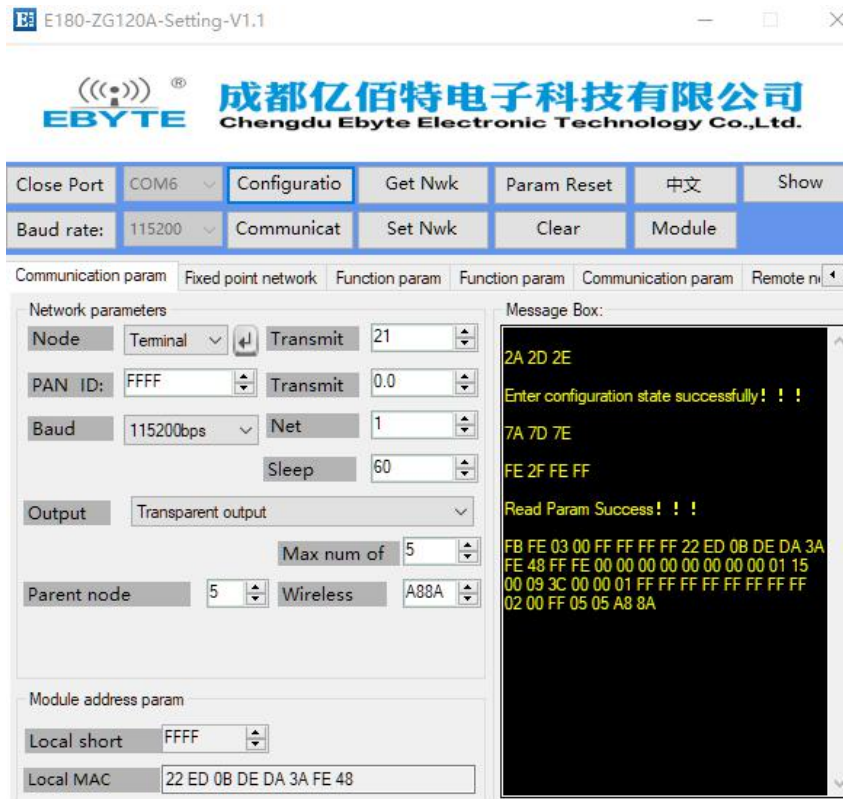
E180-ZG120A-Setting-V1.1

EBYTE ®

成都亿佰特电子科技有限公司
Chengdu Ebyte Electronic Technology Co.,Ltd.

Close Port | COM6 | Configuratio | Get Nwk | Param Reset | 中文 | Show
Baud rate: | 115200 | Communicat | Set Nwk | Clear | Module

Communication param | Fixed point network | Function param | Function param | Communication param | Remote n

Network parameters

Node | Terminal | Transmit | 21
PAN ID: | FFFF | Transmit | 0.0
Baud | 115200bps | Net | 1
Sleep | 60
Output | Transparent output
Max num of | 5
Parent node | 5 | Wireless | A88A

Module address param

Local short | FFFF
Local MAC | 22 ED 0B DE DA 3A FE 48

Message Box:

2A 2D 2E

Enter configuration state successfully！！！

7A 7D 7E

FE 2F FE FF

Read Param Success！！！

FB FE 03 00 FF FF FF FF 22 ED 0B DE DA 3A FE 48 FF FE 00 00 00 00 00 00 00 00 01 15 00 09 3C 00 00 01 FF FF FF FF FF FF FF FF 02 00 FF 05 05 A8 8A